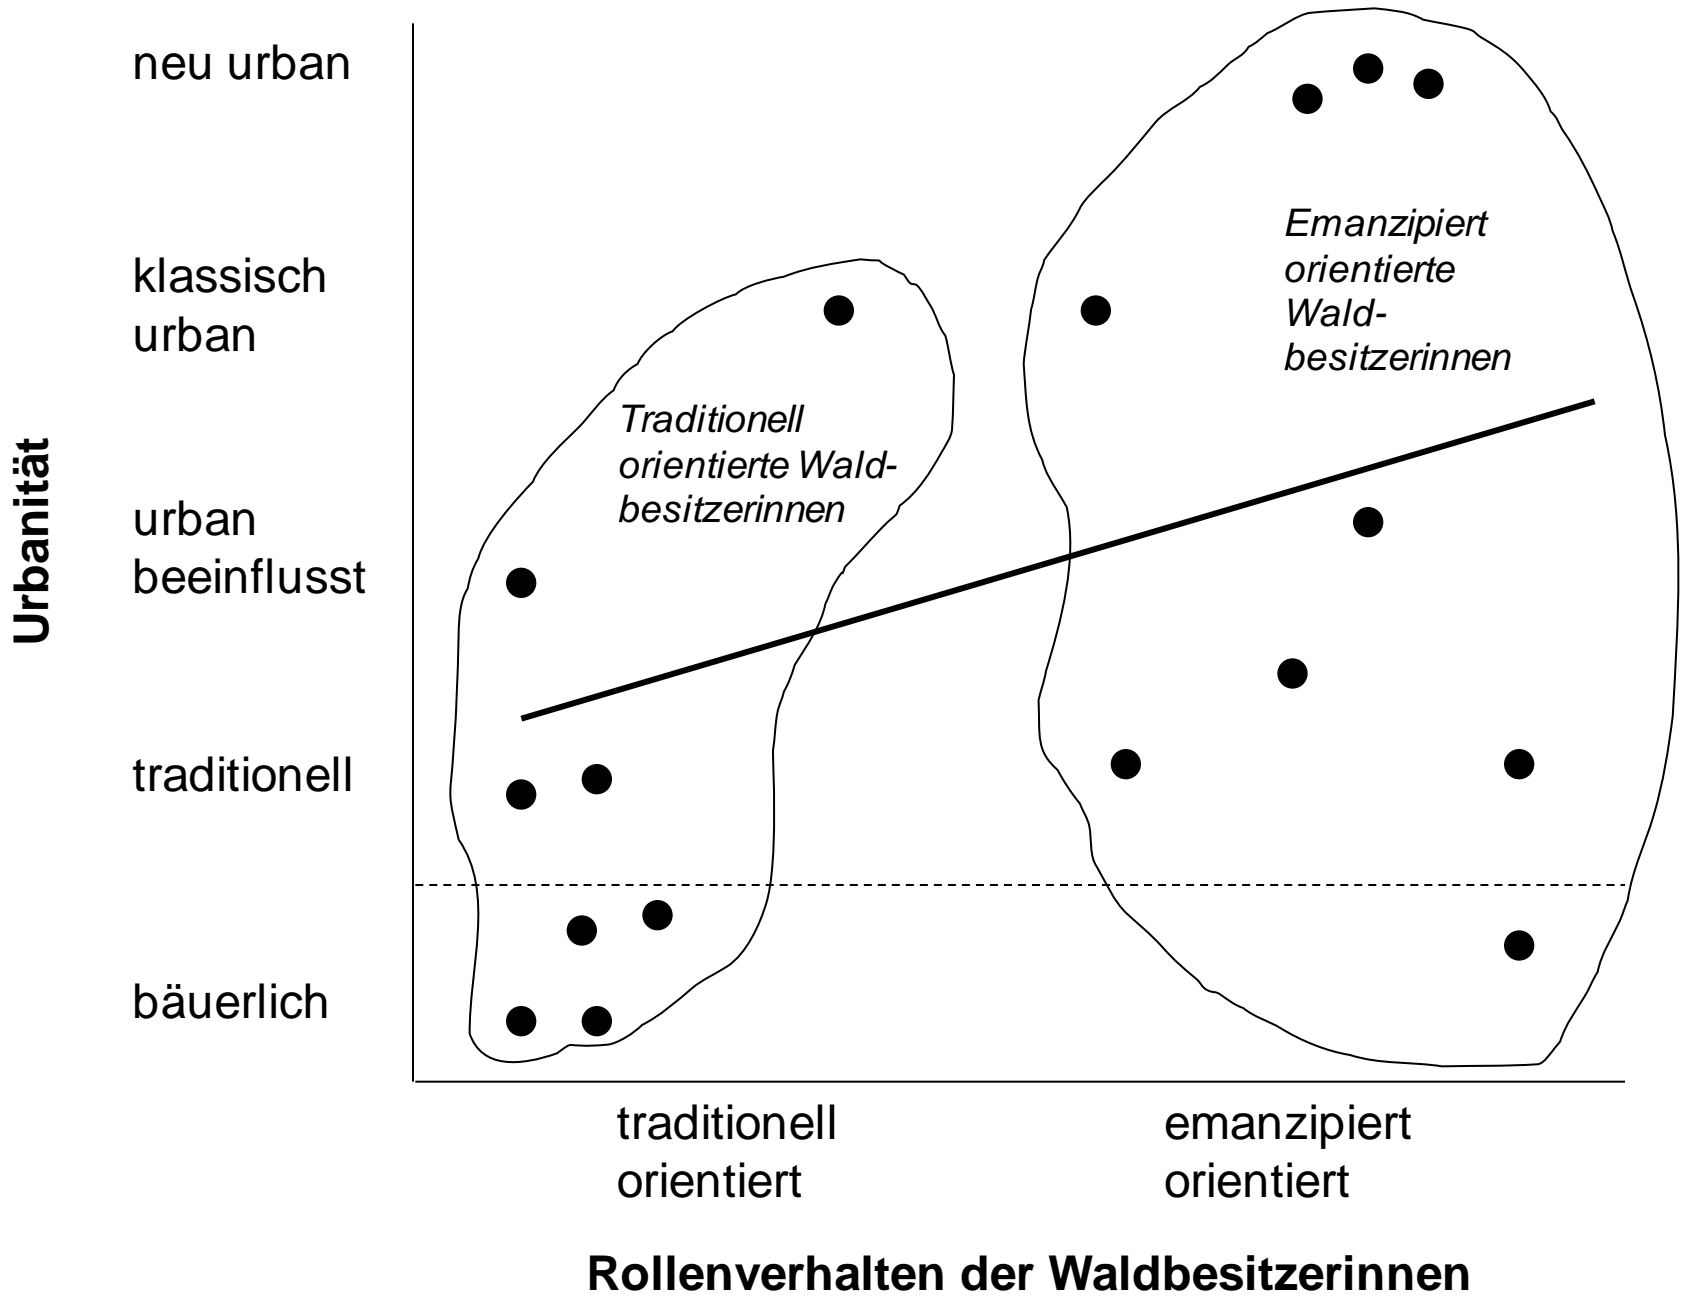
Urbanität

neu urban

klassisch urban

urban beeinflusst

traditionell

bäuerlich

Traditionell orientierte Waldbesitzerinnen

Emanzipiert orientierte Waldbesitzerinnen

traditionell orientiert

emanzipiert orientiert

Rollenverhalten der Waldbesitzerinnen